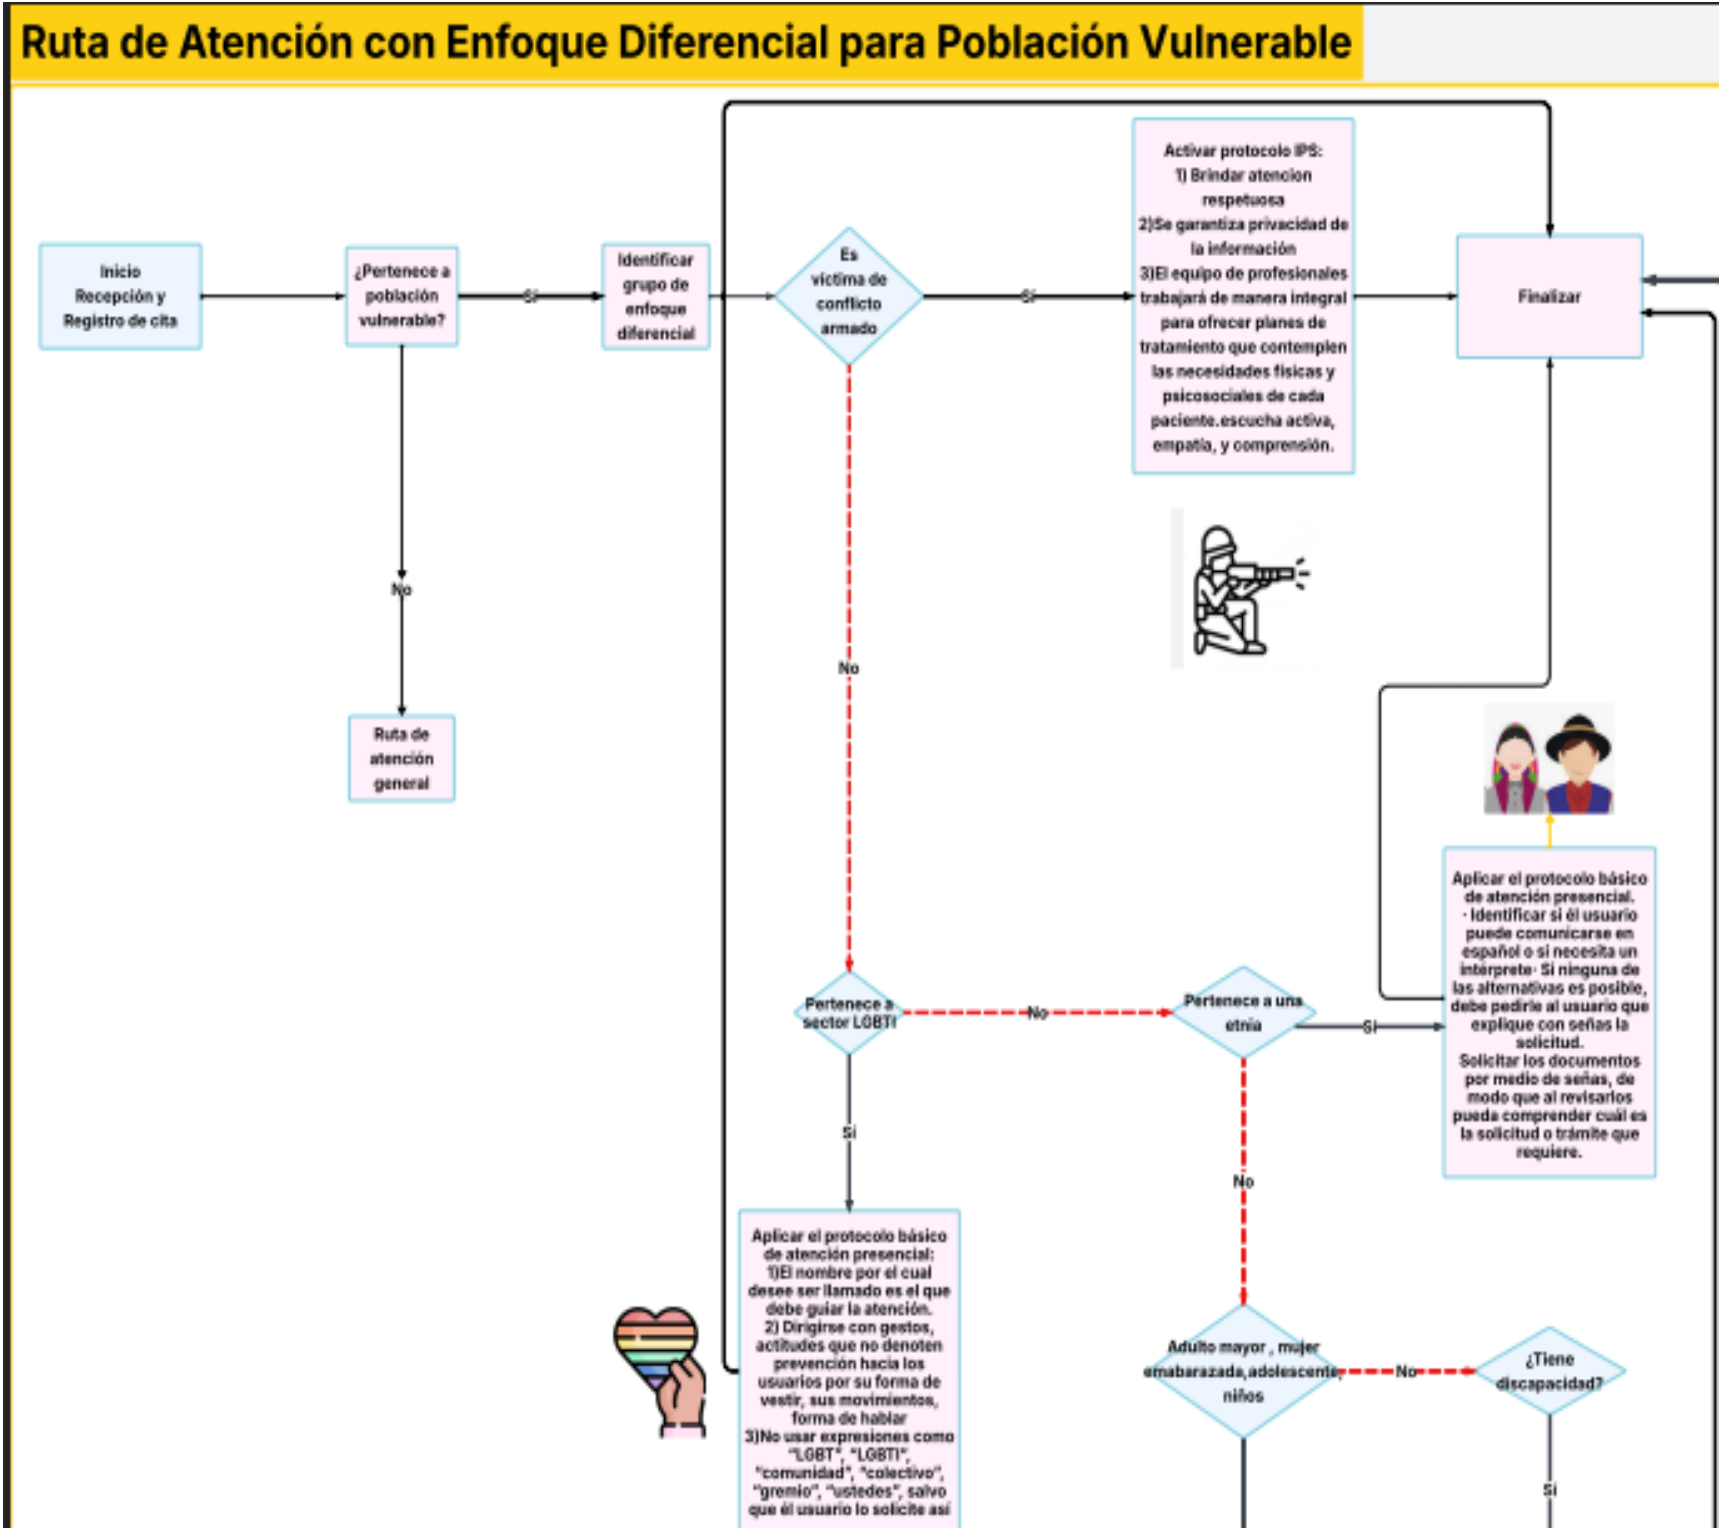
Ruta de Atención con Enfoque Diferencial para Población Vulnerable

Inicio Recepción y Registro de cita

¿Pertenece a población vulnerable?

Si

Identificar grupo de enfoque diferencial

Es víctima de conflicto armado

Si

Activar protocolo IPS:
1) Brindar atencion respetuosa
2)Se garantiza privacidad de la información
3)El equipo de profesionales trabajará de manera integral para ofrecer planes de tratamiento que contemplen las necesidades físicas y psicosociales de cada paciente.escucha activa, empatía, y comprensión.

Finalizar

No

Ruta de atención general

No

Pertenece a sector LGBTI

No

Pertenece a una etnia

Si

Aplicar el protocolo básico de atención presencial.
· Identificar si él usuario puede comunicarse en español o si necesita un intérprete· Si ninguna de las alternativas es posible, debe pedirle al usuario que explique con señas la solicitud.
Solicitar los documentos por medio de señas, de modo que al revisarlos pueda comprender cuál es la solicitud o trámite que requiere.

Si

No

Aplicar el protocolo básico de atención presencial:
1)El nombre por el cual desee ser llamado es el que debe guiar la atención.
2) Dirigirse con gestos, actitudes que no denoten prevención hacia los usuarios por su forma de vestir, sus movimientos, forma de hablar
3)No usar expresiones como "LGBT", "LGBTI", "comunidad", "colectivo", "gremio", "ustedes", salvo que él usuario lo solicite así

Adulto mayor , mujer emabarazada,adolescente, niños

No

¿Tiene discapacidad?

Si